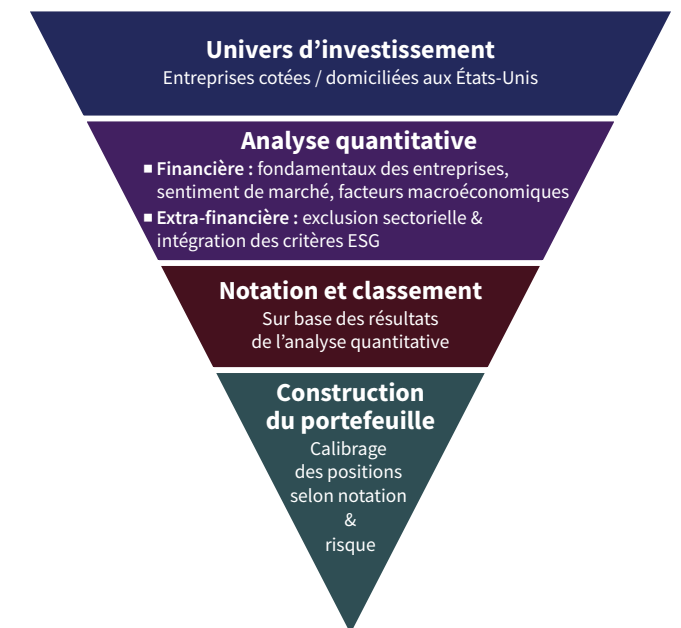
Univers d’investissement
Entreprises cotées / domiciliées aux États-Unis

Analyse quantitative
■ Financière : fondamentaux des entreprises, sentiment de marché, facteurs macroéconomiques
■ Extra-financière : exclusion sectorielle & intégration des critères ESG

Notation et classement
Sur base des résultats de l’analyse quantitative

Construction du portefeuille
Calibrage des positions selon notation & risque